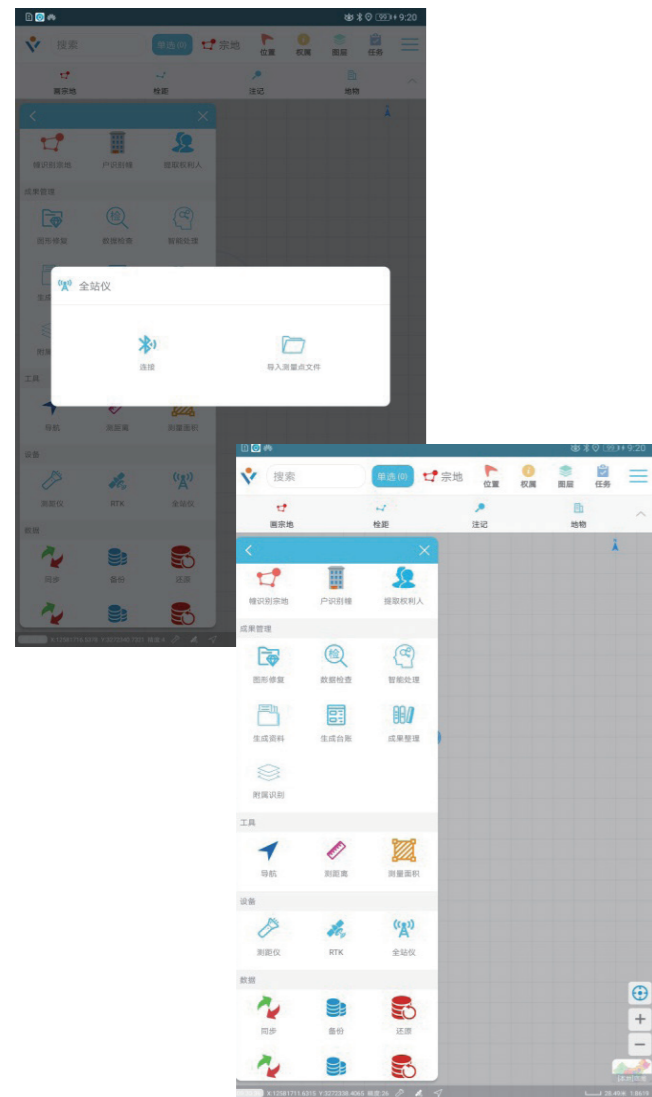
9:20

搜索

单选(0)

宗地

位置

权属

图层

任务

画宗地

检距

注记

地物

楼识别宗地

户识别楼

提取权利人

成果管理

图形修复

数据检查

智能处理

全站仪

连接

导入测量点文件

工具

导航

测距离

测量面积

设备

测距仪

RTK

全站仪

数据

同步

备份

还原

9:20

搜索

单选(0)

宗地

位置

权属

图层

任务

画宗地

检距

注记

地物

楼识别宗地

户识别楼

提取权利人

成果管理

图形修复

数据检查

智能处理

生成资料

生成台账

成果整理

附属识别

工具

导航

测距离

测量面积

设备

测距仪

RTK

全站仪

数据

同步

备份

还原

X:12581711.6315 Y:3273336.4065 精度:26